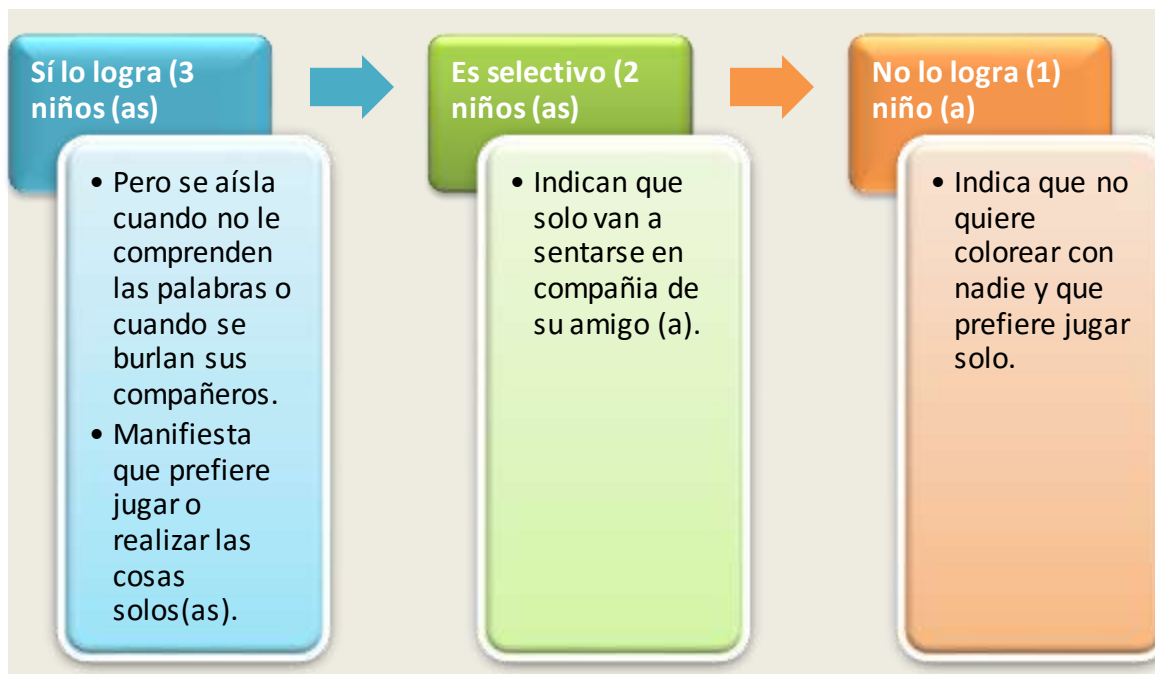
Sí lo logra (3 niños (as)

• Pero se aísla cuando no le comprenden las palabras o cuando se burlan sus compañeros.
• Manifiesta que prefiere jugar o realizar las cosas solos(as).

Es selectivo (2 niños (as)

• Indican que solo van a sentarse en compañia de su amigo (a).

No lo logra (1) niño (a)

• Indica que no quiere colorear con nadie y que prefiere jugar solo.